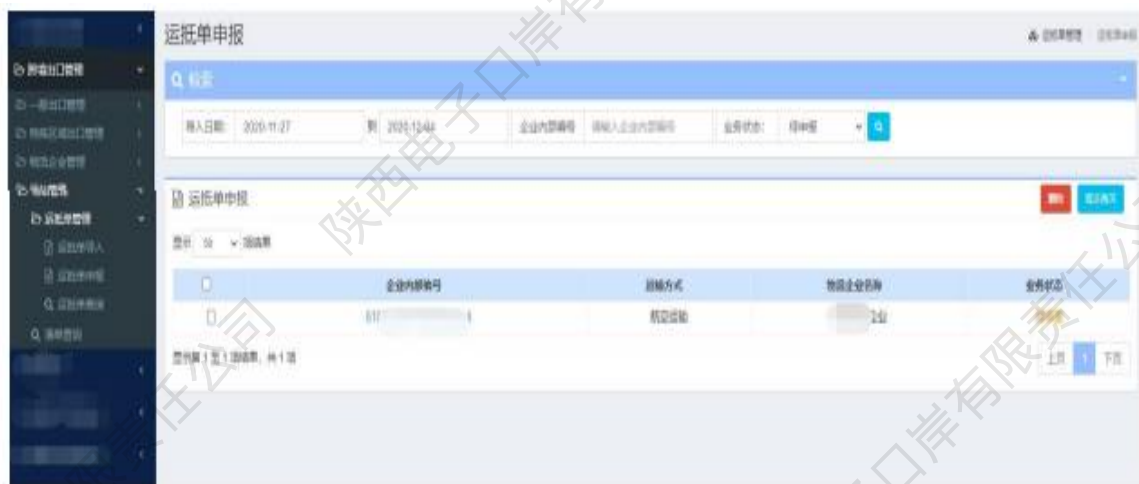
运抵单申报

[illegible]

Q 检索

导入日期: 2020-11-27 到 2020-12-04 企业内部编号 请输入企业内部编号 业务状态: 待申报

运抵单申报

显示 10 项结果

| | 企业内部编号 | 运输方式 | 物流企业名称 | 业务状态 |
|---|---|---|---|---|
| | 01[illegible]1 | 航空运输 | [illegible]企业 | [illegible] |

显示第 1 至 1 项结果，共 1 项

上页 1 下页

陕西电子口岸有限责任公司

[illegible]
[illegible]
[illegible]
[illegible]
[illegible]
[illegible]
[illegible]
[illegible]
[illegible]
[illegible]